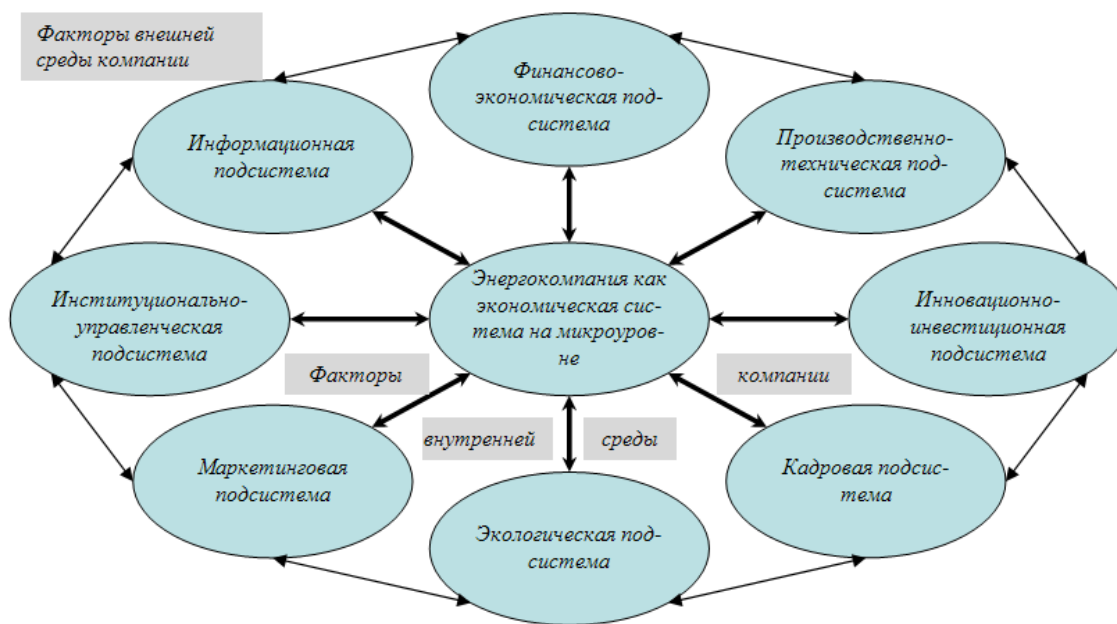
Факторы внешней среды компании

Финансово-экономическая подсистема

Информационная подсистема

Производственно-техническая подсистема

Институционально-управленческая подсистема

Энергокомпания как экономическая система на микроуровне

Инновационно-инвестиционная подсистема

Факторы

компании

внутренней

среды

Маркетинговая подсистема

Кадровая подсистема

Экологическая подсистема